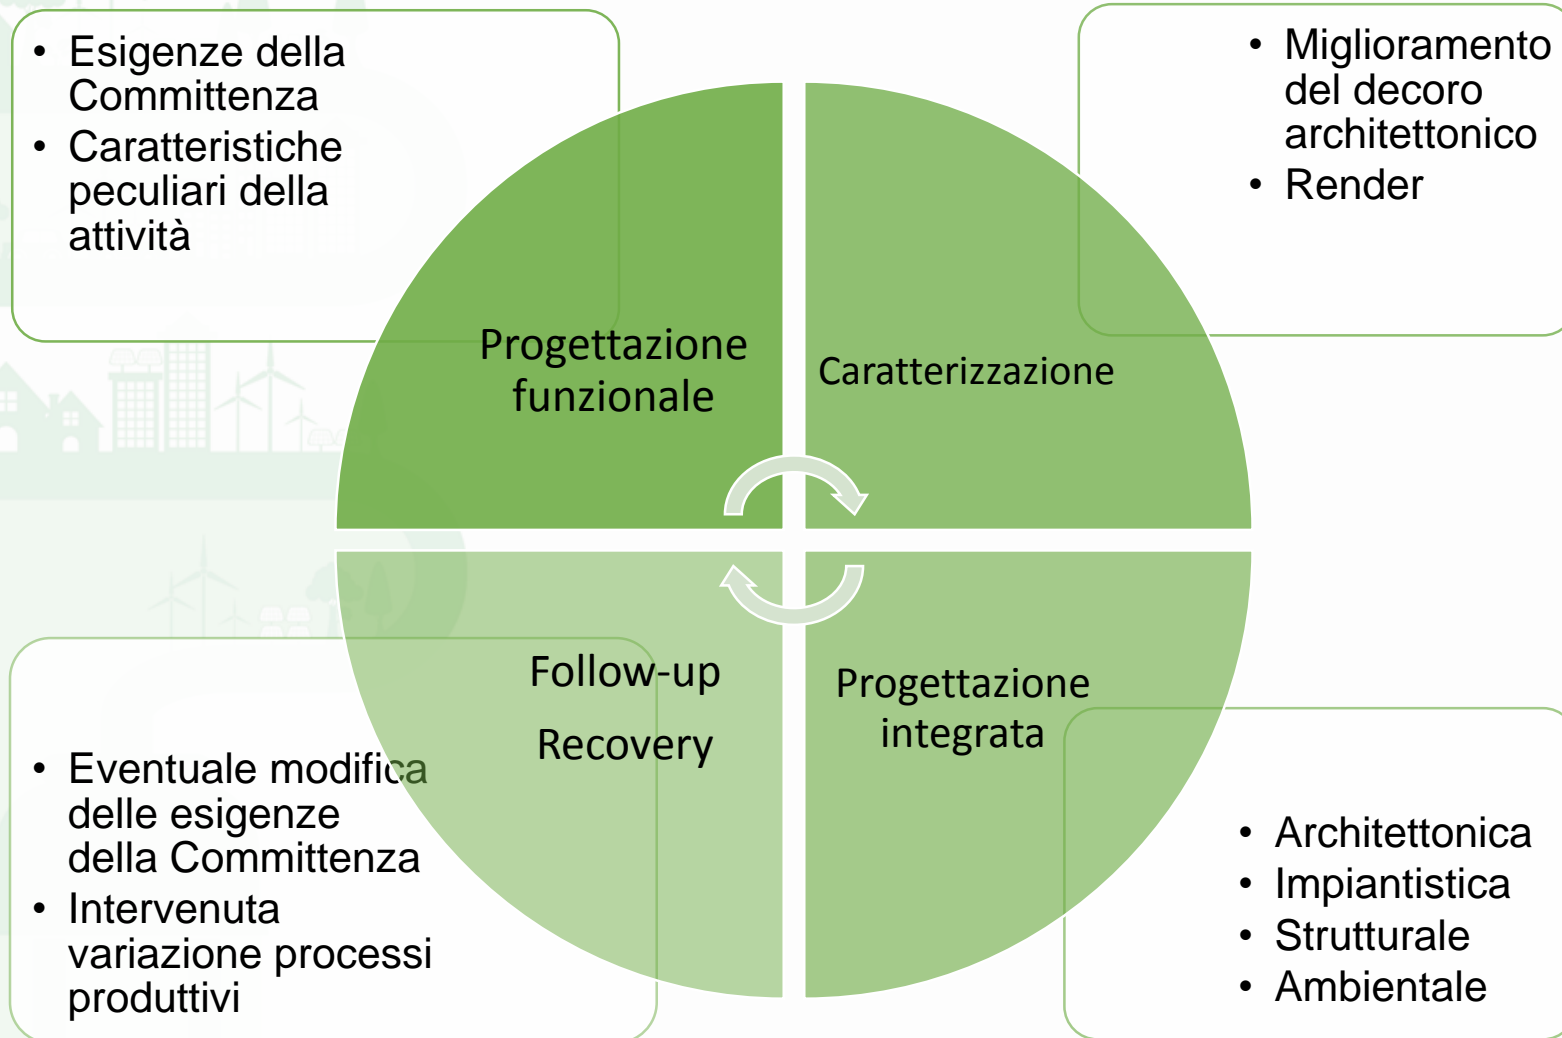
- Esigenze della Committenza
- Caratteristiche peculiari della attività

- Miglioramento del decoro architettonico
- Render

Progettazione funzionale

Caratterizzazione

Follow-up

Recovery

Progettazione integrata

- Eventuale modifica delle esigenze della Committenza
- Intervenuta variazione processi produttivi

- Architettonica
- Impiantistica
- Strutturale
- Ambientale